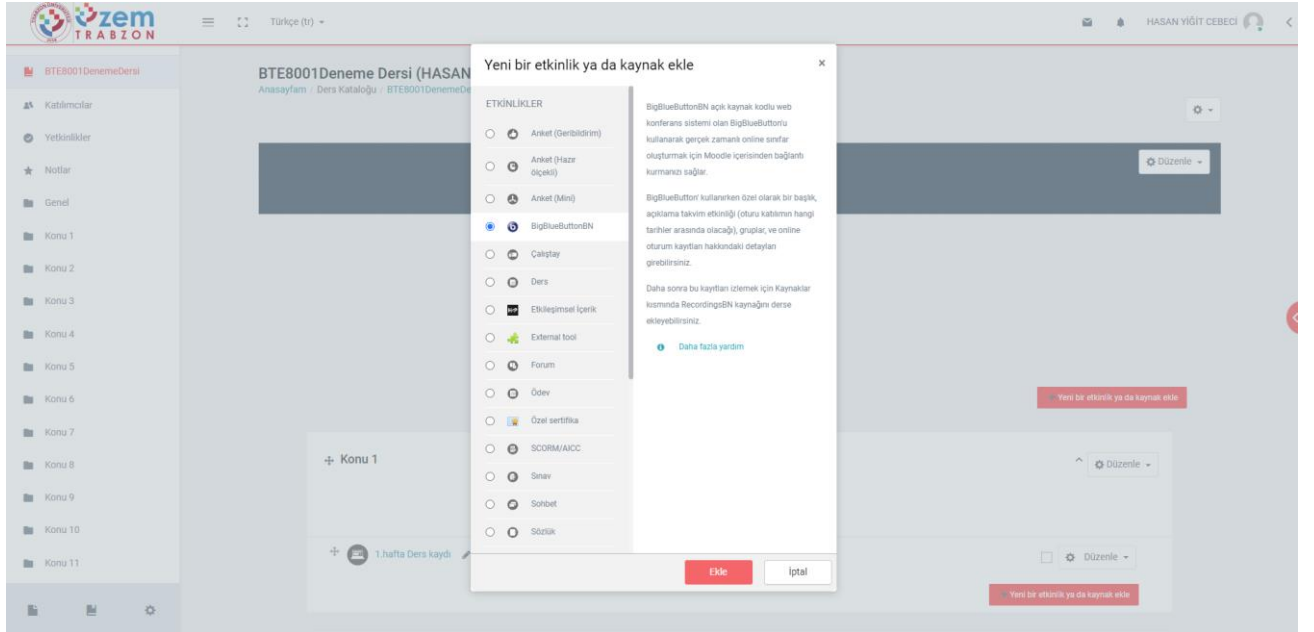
UZEM TRABZON

Türkçe (tr)

HASAN YİĞİT CEBECİ

BTE8001DenemeDersi
Katılımcılar
Yetkinlikler
Notlar
Genel
Konu 1
Konu 2
Konu 3
Konu 4
Konu 5
Konu 6
Konu 7
Konu 8
Konu 9
Konu 10
Konu 11

BTE8001Deneme Dersi (HASAN
Anasayfam / Ders Kataloğu / BTE8001DenemeDe

Düzenle

Yeni bir etkinlik ya da kaynak ekle

Konu 1

Düzenle

1.hafta Ders kaydı

Düzenle

Yeni bir etkinlik ya da kaynak ekle

Yeni bir etkinlik ya da kaynak ekle

ETKİNLİKLER
Anket (Geribildirim)
Anket (Hazır ölçekli)
Anket (Mini)
BigBlueButtonBN
Çalıştay
Ders
Etkileşimsel İçerik
External tool
Forum
Ödev
Özel sertifika
SCORM/AICC
Sınav
Sohbet
Sözlük

BigBlueButtonBN açık kaynak kodlu web konferans sistemi olan BigBlueButton'u kullanarak gerçek zamanlı online sınıflar oluşturmak için Moodle içerisinden bağlantı kurmanızı sağlar.

BigBlueButton' kullanırken özel olarak bir başlık, açıklama takvim etkinliği (oturu katılımın hangi tarihler arasında olacağı), gruplar, ve online oturum kayıtları hakkındaki detayları girebilirsiniz.

Daha sonra bu kayıtları izlemek için Kaynaklar kısmında RecordingsBN kaynağını derse ekleyebilirsiniz.

Daha fazla yardım

Ekle
İptal